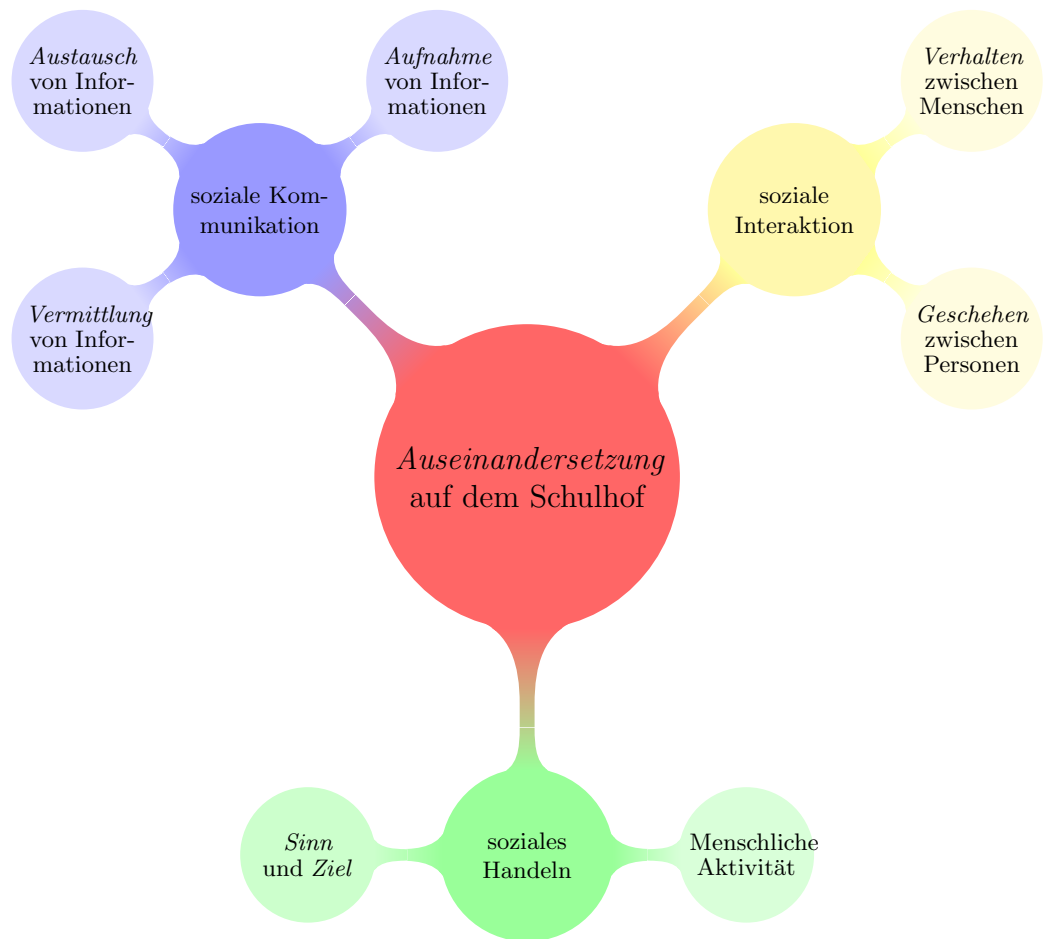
Austausch von Informationen

Aufnahme von Informationen

soziale Kommunikation

Vermittlung von Informationen

Verhalten zwischen Menschen

soziale Interaktion

Geschehen zwischen Personen

Auseinandersetzung auf dem Schulhof

Sinn und Ziel

soziales Handeln

Menschliche Aktivität